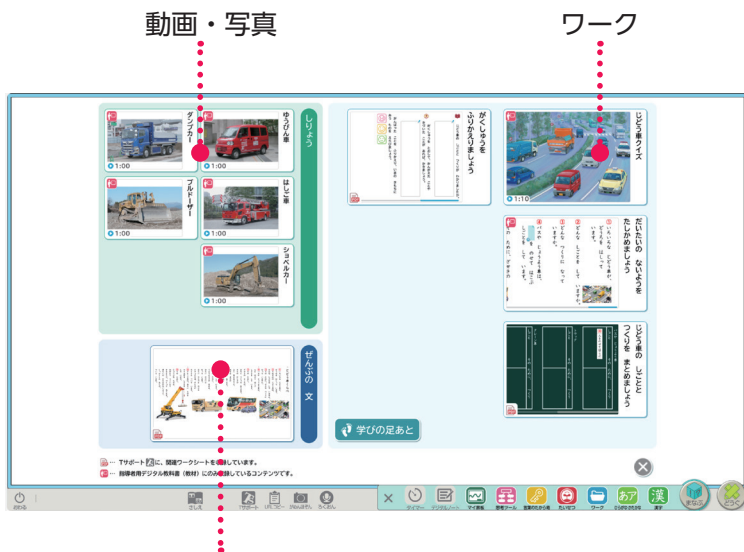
動画・写真

ワーク

しりょう

ゆうびん車

1:00

ダンプカー

1:00

はしご車

1:00

ブルドーザー

1:00

ショベルカー

1:00

ぜんぶの文

がくしゅうをふりかえりましょう

じどう車クイズ

1:10

だいたいのないようをたしかめましょう

じどう車のしごととつくりをまとめましょう

学びの足あと

…Tサポートに、関連ワークシートを掲載しています。

…指導者用デジタル教科書（教材）にのみ収録しているコンテンツです。

おわる

けす

Tサポート

ワーク

まなぶ